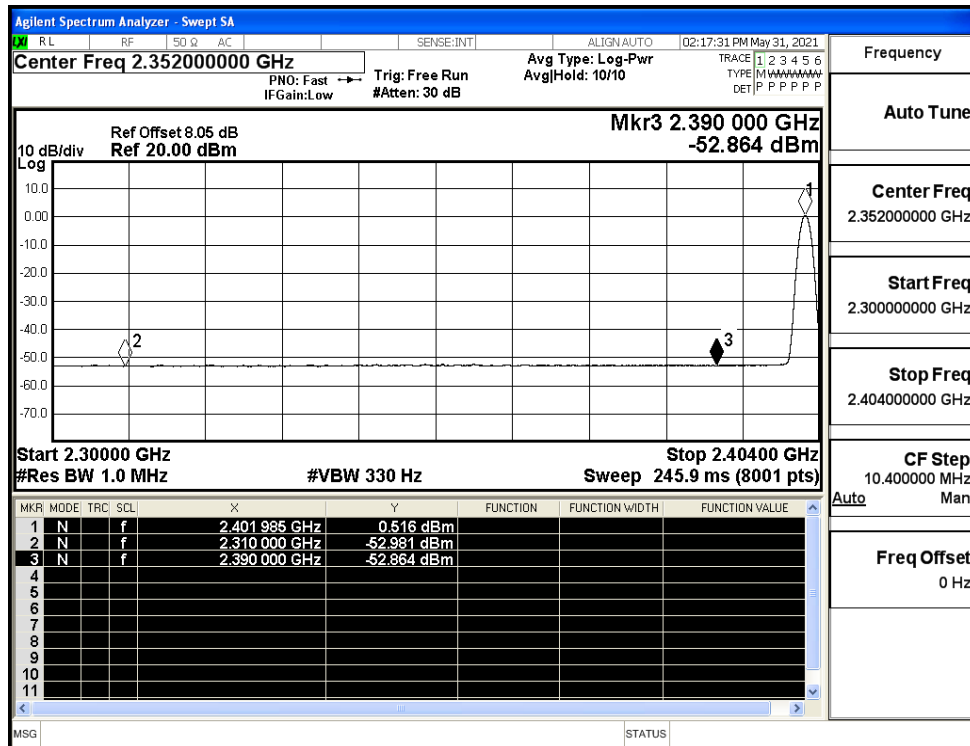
Agilent Spectrum Analyzer - Swept SA

RL RF 50 Ω AC SENSE:INT ALIGN AUTO 02:17:31 PM May 31, 2021

Center Freq 2.352000000 GHz

PNO: Fast IFGain:Low

Trig: Free Run #Atten: 30 dB

Avg Type: Log-Pwr Avg|Hold: 10/10

TRACE 1 2 3 4 5 6 TYPE M WWWWW DET P P P P P P

Frequency

Auto Tune

Ref Offset 8.05 dB
10 dB/div Ref 20.00 dBm
Log

Mkr3 2.390 000 GHz
-52.864 dBm

10.0
0.00
-10.0
-20.0
-30.0
-40.0
-50.0
-60.0
-70.0

1
2
3

Start 2.30000 GHz
#Res BW 1.0 MHz
#VBW 330 Hz
Stop 2.40400 GHz
Sweep 245.9 ms (8001 pts)

Center Freq
2.352000000 GHz

Start Freq
2.300000000 GHz

Stop Freq
2.404000000 GHz

CF Step
10.400000 MHz
Auto Man

Freq Offset
0 Hz

| MKR | MODE | TRC | SCL | X | Y | FUNCTION | FUNCTION WIDTH | FUNCTION VALUE |
|---|---|---|---|---|---|---|---|---|
| 1 | N | | f | 2.401 985 GHz | 0.516 dBm | | | |
| 2 | N | | f | 2.310 000 GHz | -52.981 dBm | | | |
| 3 | N | | f | 2.390 000 GHz | -52.864 dBm | | | |
| 4 | | | | | | | | |
| 5 | | | | | | | | |
| 6 | | | | | | | | |
| 7 | | | | | | | | |
| 8 | | | | | | | | |
| 9 | | | | | | | | |
| 10 | | | | | | | | |
| 11 | | | | | | | | |

MSG STATUS